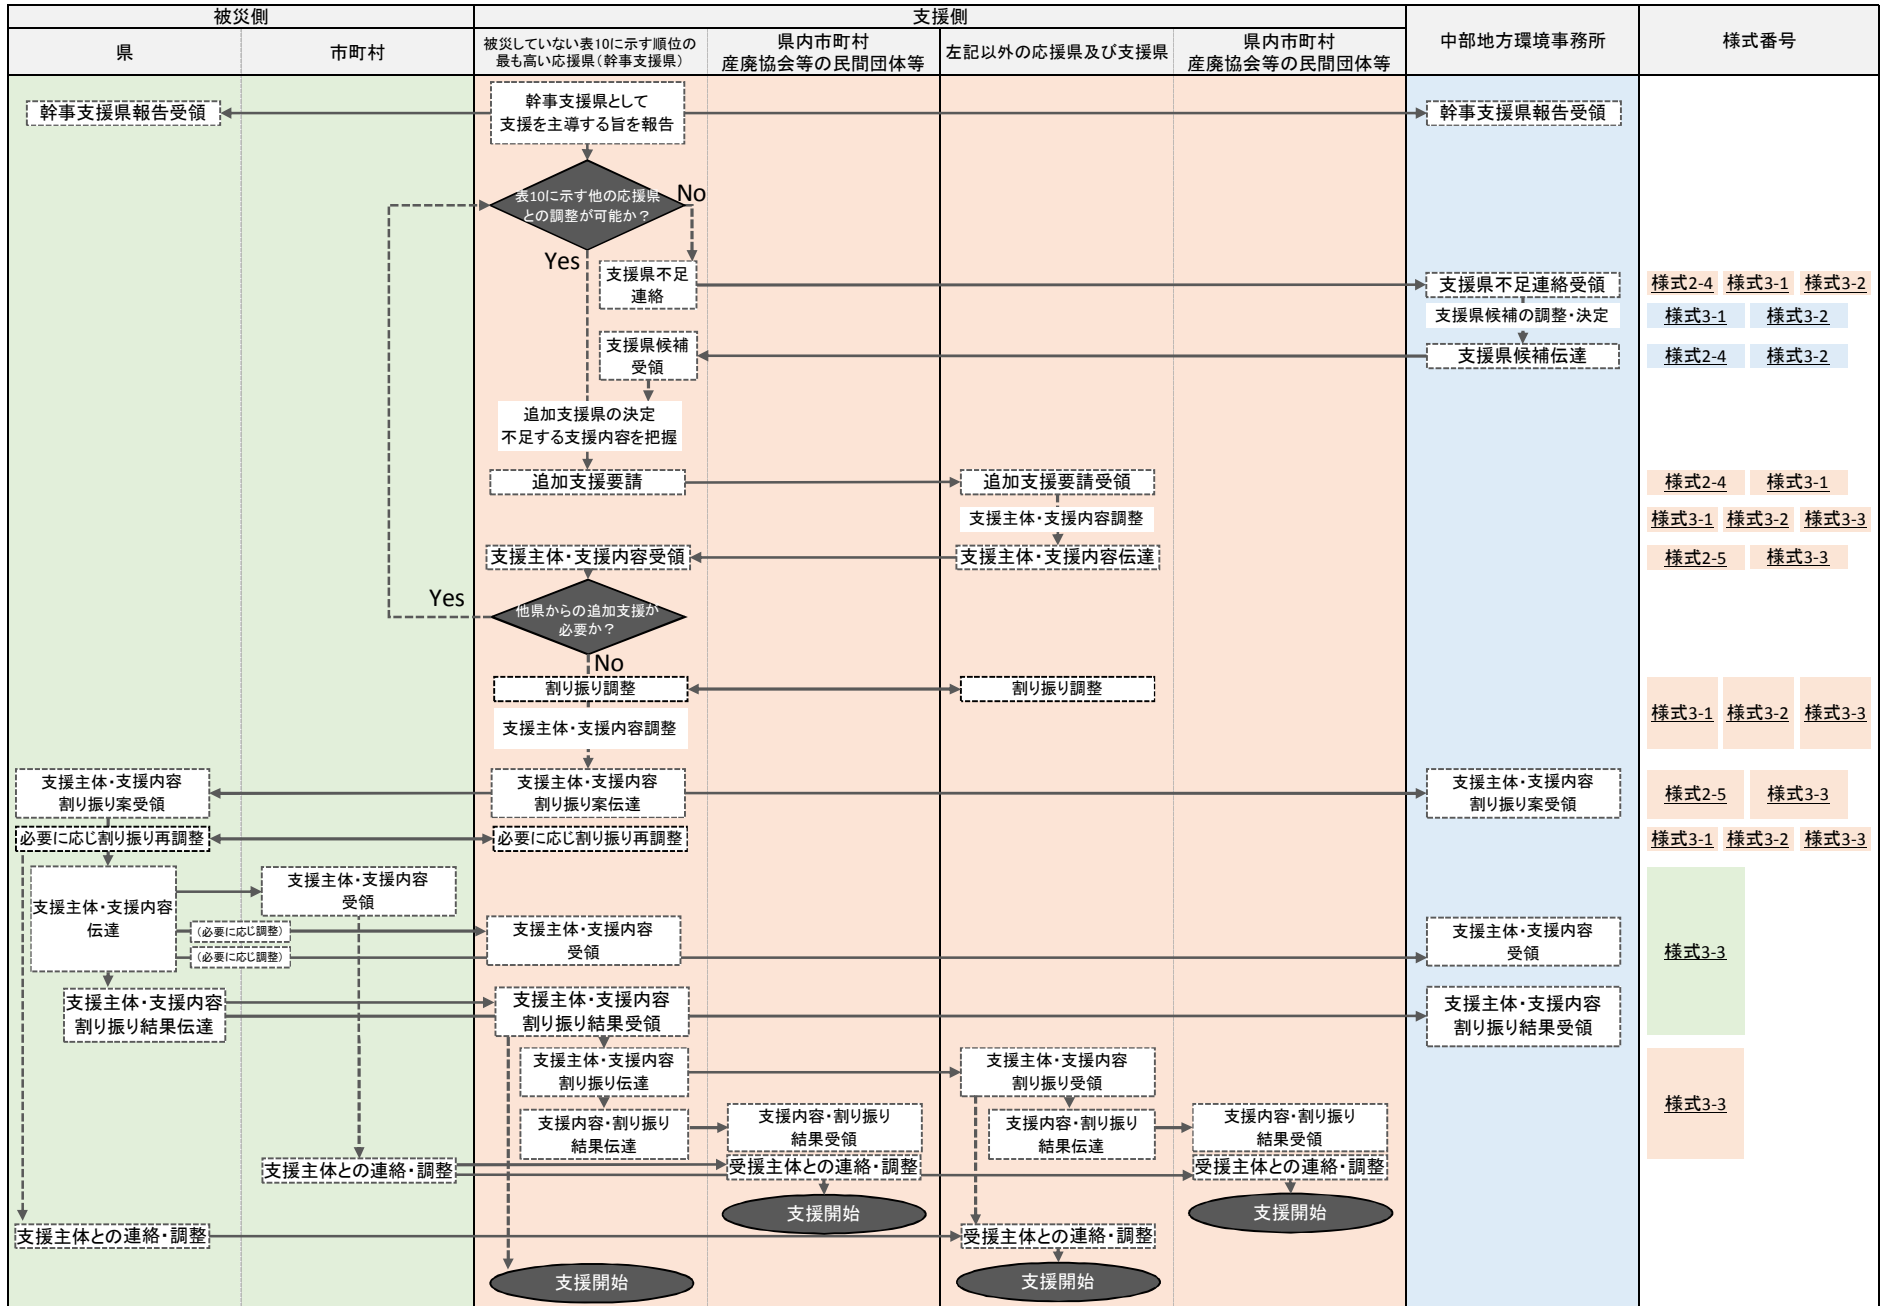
| 被災側 | | 支援側 | | | | 中部地方環境事務所 | 様式番号 |
|---|---|---|---|---|---|---|---|
| 県 | 市町村 | 被災していない表10に示す順位の最も高い応援県（幹事支援県） | 県内市町村 産廃協会等の民間団体等 | 左記以外の応援県及び支援県 | 県内市町村 産廃協会等の民間団体等 | | |

幹事支援県報告受領

幹事支援県として支援を主導する旨を報告

幹事支援県報告受領

表10に示す他の応援県との調整が可能か？

No

Yes

支援県不足連絡

支援県不足連絡受領

様式2-4 様式3-1 様式3-2

支援県候補の調整・決定

様式3-1 様式3-2

支援県候補受領

支援県候補伝達

様式2-4 様式3-2

追加支援県の決定
不足する支援内容を把握

追加支援要請

追加支援要請受領

様式2-4 様式3-1

支援主体・支援内容調整

様式3-1 様式3-2 様式3-3

支援主体・支援内容受領

支援主体・支援内容伝達

様式2-5 様式3-3

Yes

他県からの追加支援が必要か？

No

割り振り調整

割り振り調整

支援主体・支援内容調整

様式3-1 様式3-2 様式3-3

支援主体・支援内容割り振り案受領

支援主体・支援内容割り振り案伝達

支援主体・支援内容割り振り案受領

様式2-5 様式3-3

必要に応じ割り振り再調整

必要に応じ割り振り再調整

様式3-1 様式3-2 様式3-3

支援主体・支援内容伝達

支援主体・支援内容受領

（必要に応じ調整）

（必要に応じ調整）

支援主体・支援内容受領

支援主体・支援内容受領

様式3-3

支援主体・支援内容割り振り結果伝達

支援主体・支援内容割り振り結果受領

支援主体・支援内容割り振り結果受領

支援主体・支援内容割り振り伝達

支援主体・支援内容割り振り受領

支援内容・割り振り結果伝達

支援内容・割り振り結果受領

支援内容・割り振り結果伝達

支援内容・割り振り結果受領

様式3-3

支援主体との連絡・調整

受援主体との連絡・調整

受援主体との連絡・調整

支援開始

支援開始

支援主体との連絡・調整

受援主体との連絡・調整

支援開始

支援開始